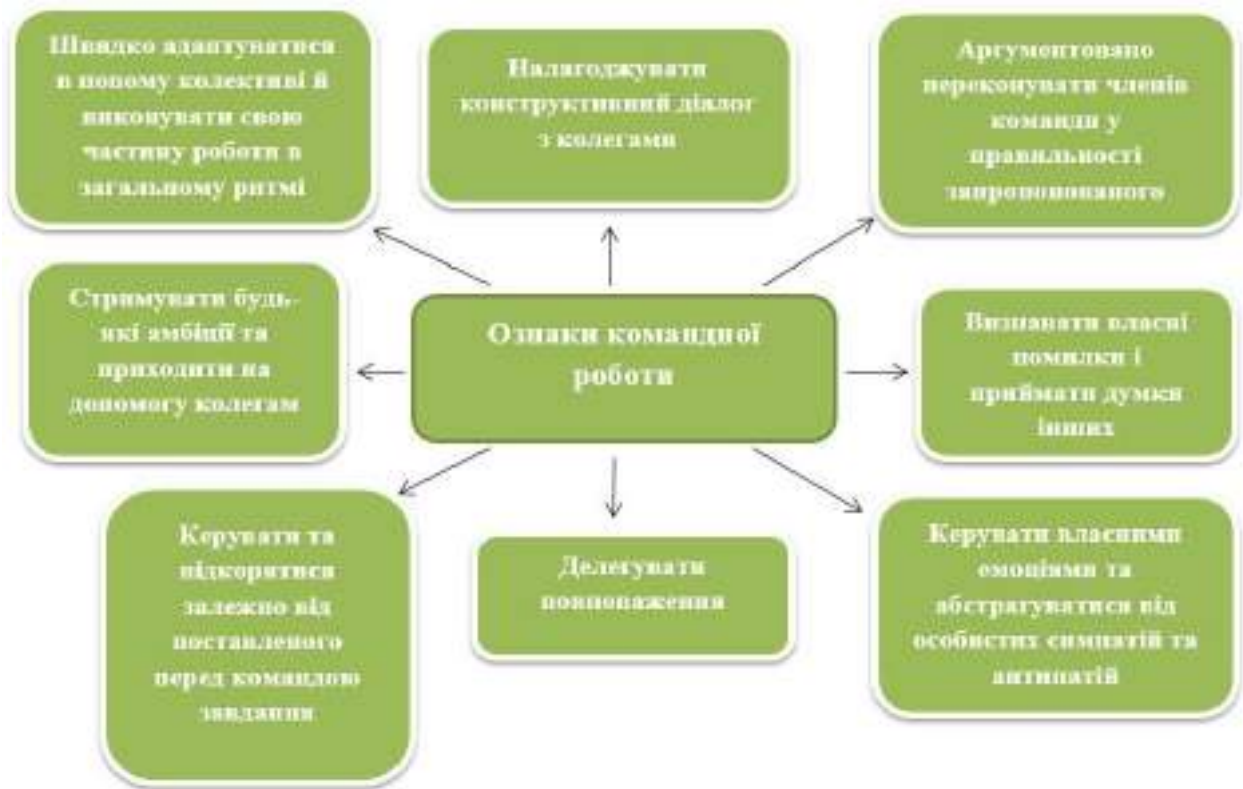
Швидко адаптуватися в новому колективі й виконувати свою частину роботи в загальному ритмі

Налагоджувати конструктивний діалог з колегами

Аргументовано переконувати членів команди у правильності запропонованого

Стримувати будь-які амбіції та приходити на допомогу колегам

Ознаки командної роботи

Визнавати власні помилки і приймати думки інших

Керувати та підкорятися залежно від поставленого перед командою завдання

Делегувати повноваження

Керувати власними емоціями та абстрагуватися від особистих симпатій та антипатій